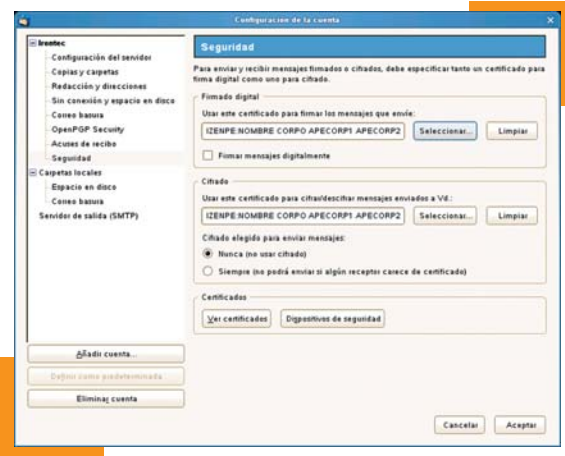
Configuración de la cuenta

Izentec
Configuración del servidor
Copias y carpetas
Redacción y direcciones
Sin conexión y espacio en disco
Correo basura
OpenPGP Security
Acuses de recibo
Seguridad
Carpetas locales
Espacio en disco
Correo basura
Servidor de salida (SMTP)

Seguridad

Para enviar y recibir mensajes firmados o cifrados, debe especificar tanto un certificado para firma digital como uno para cifrado.

Firmado digital
Usar este certificado para firmar los mensajes que envíe:
IZENPE:NOMBRE CORPO APECORP1 APECORP2
Seleccionar...
Limpiar
Firmar mensajes digitalmente

Cifrado
Usar este certificado para cifrar/descifrar mensajes enviados a Vd.:
IZENPE:NOMBRE CORPO APECORP1 APECORP2
Seleccionar...
Limpiar
Cifrado elegido para enviar mensajes:
Nunca (no usar cifrado)
Siempre (no podrá enviar si algún receptor carece de certificado)

Certificados
Ver certificados
Dispositivos de seguridad

Añadir cuenta...
Definir como predeterminada
Eliminar cuenta

Cancelar
Aceptar